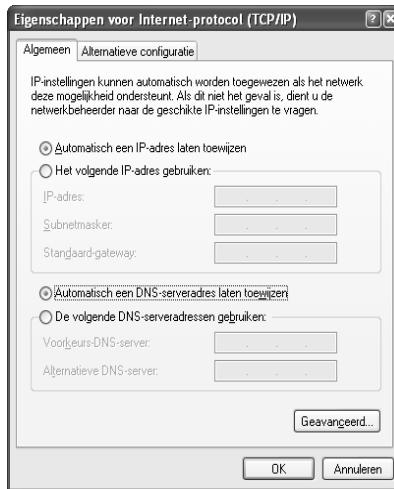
Eigenschappen voor Internet-protocol (TCP/IP)

Algemeen | Alternatieve configuratie

IP-instellingen kunnen automatisch worden toegewezen als het netwerk deze mogelijkheid ondersteunt. Als dit niet het geval is, dient u de netwerkbeheerder naar de geschikte IP-instellingen te vragen.

Automatisch een IP-adres laten toewijzen

Het volgende IP-adres gebruiken:

IP-adres:

Subnetmasker:

Standaard-gateway:

Automatisch een DNS-serveradres laten toewijzen

De volgende DNS-serveradressen gebruiken:

Voorkeurs-DNS-server:

Alternatieve DNS-server:

Geavanceerd...

OK

Annuleren